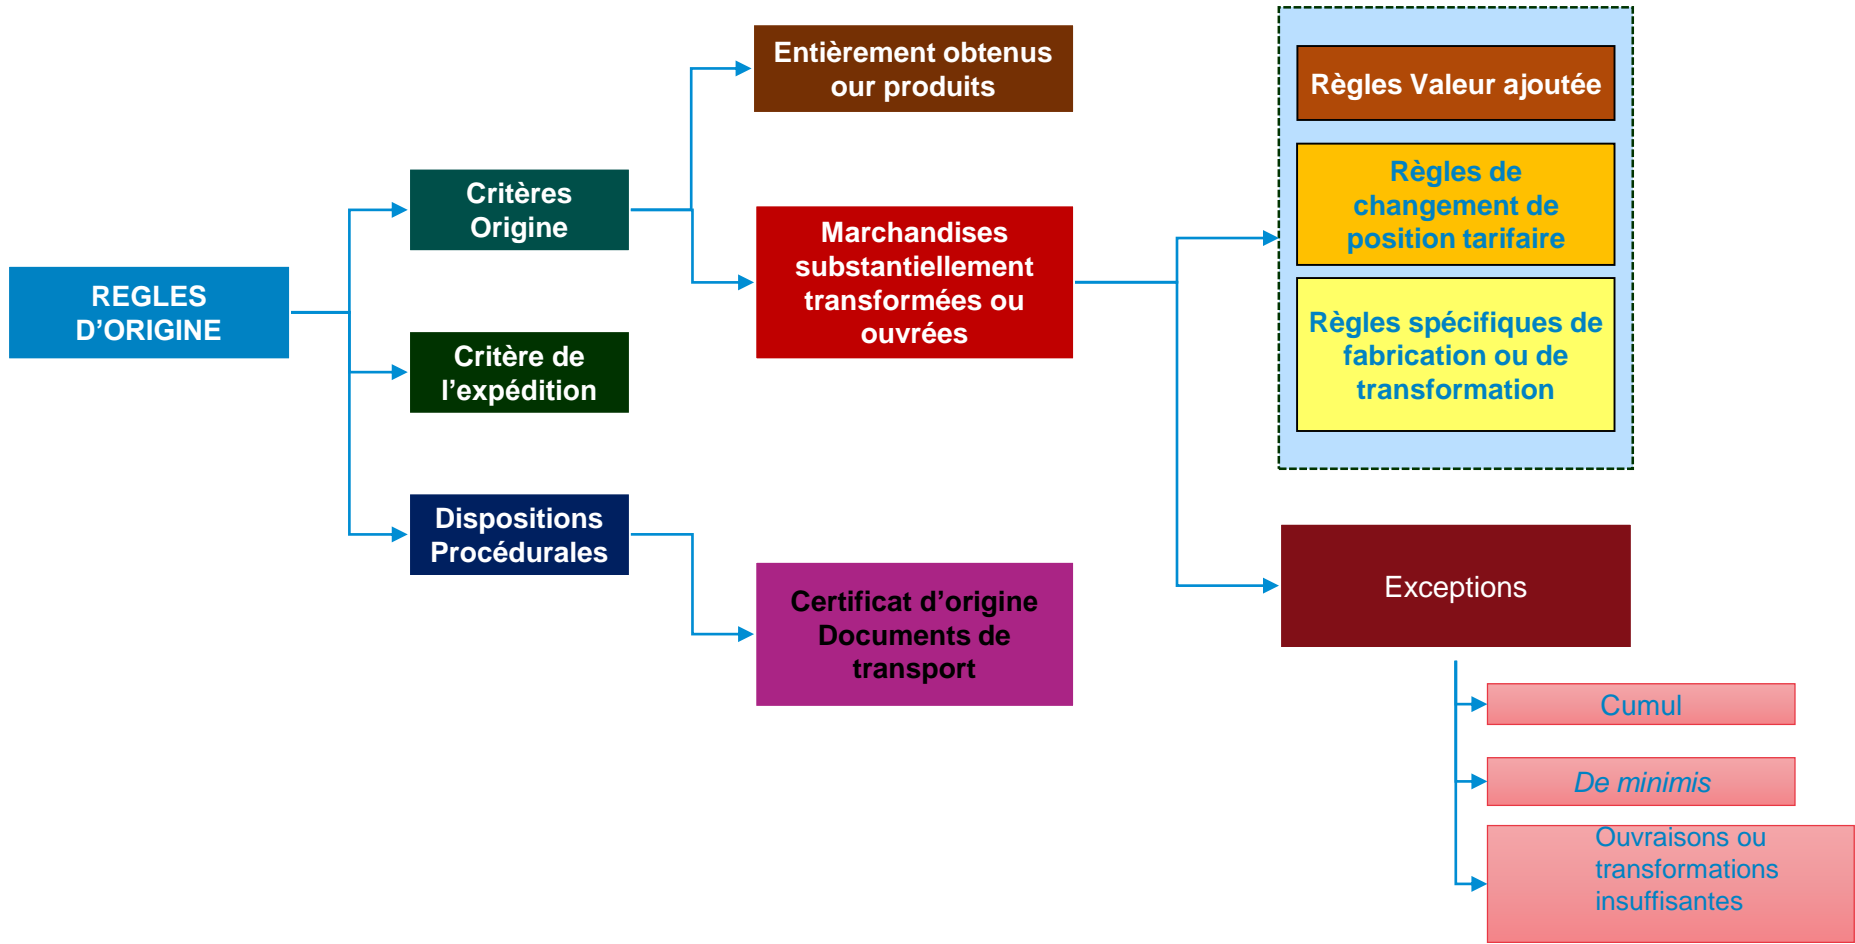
REGLES D'ORIGINE

Critères Origine

Critère de l'expédition

Dispositions Procédurales

Entièrement obtenus our produits

Marchandises substantiellement transformées ou ouvrées

Certificat d'origine Documents de transport

Règles Valeur ajoutée

Règles de changement de position tarifaire

Règles spécifiques de fabrication ou de transformation

Exceptions

Cumul

De minimis

Ouvraisons ou transformations insuffisantes